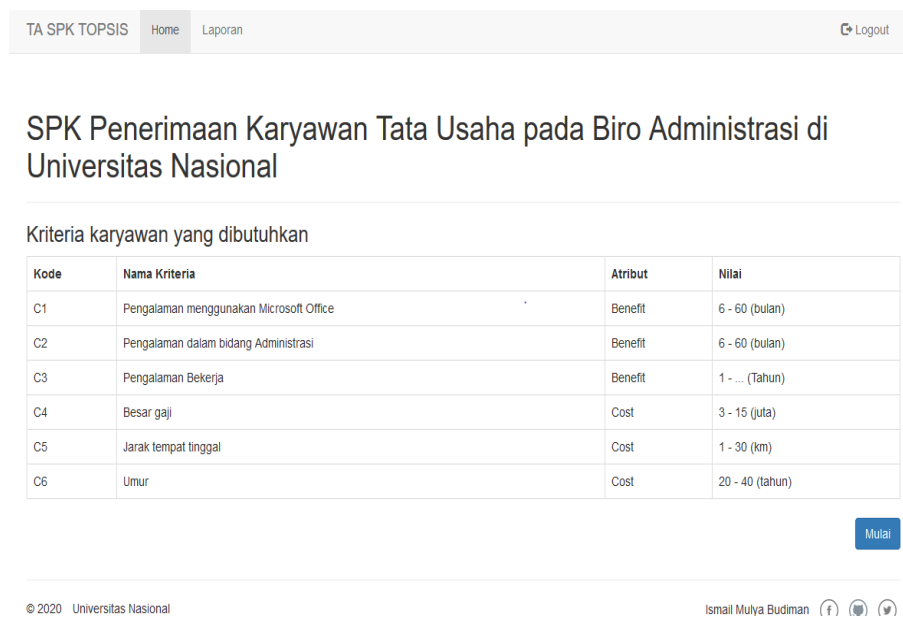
TA SPK TOPSIS Home Laporan Logout

SPK Penerimaan Karyawan Tata Usaha pada Biro Administrasi di Universitas Nasional

Kriteria karyawan yang dibutuhkan

| Kode | Nama Kriteria | Atribut | Nilai |
|---|---|---|---|
| C1 | Pengalaman menggunakan Microsoft Office | Benefit | 6 - 60 (bulan) |
| C2 | Pengalaman dalam bidang Administrasi | Benefit | 6 - 60 (bulan) |
| C3 | Pengalaman Bekerja | Benefit | 1 - ... (Tahun) |
| C4 | Besar gaji | Cost | 3 - 15 (juta) |
| C5 | Jarak tempat tinggal | Cost | 1 - 30 (km) |
| C6 | Umur | Cost | 20 - 40 (tahun) |

Mulai

© 2020 Universitas Nasional

Ismail Mulya Budiman